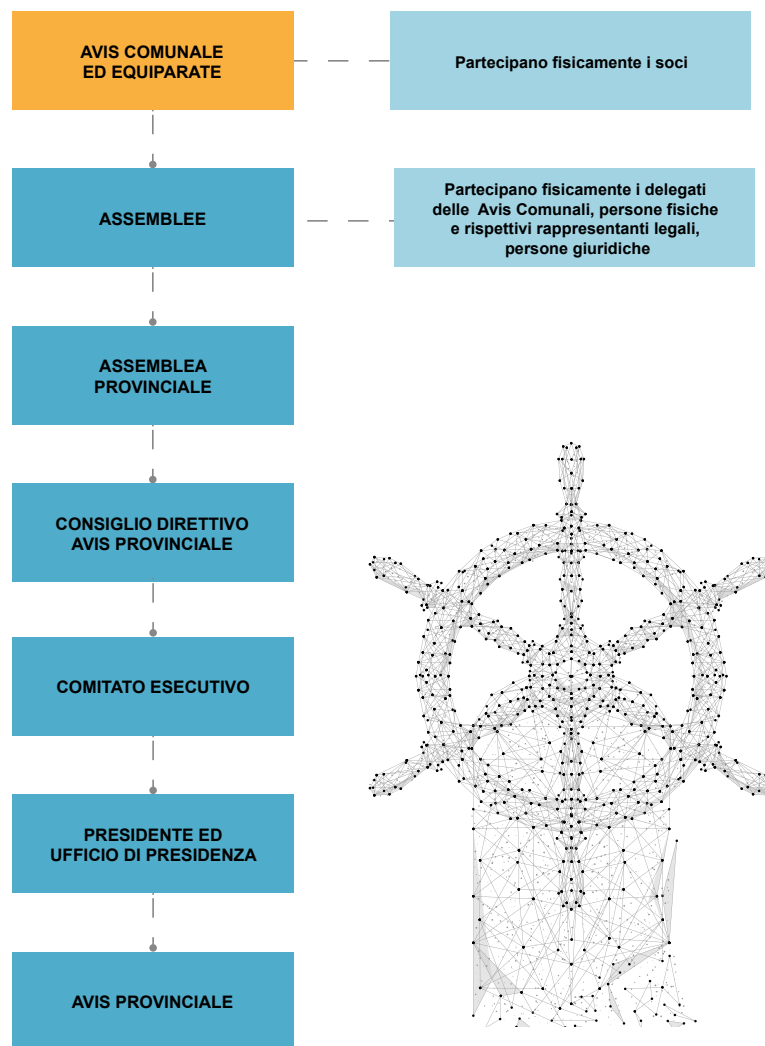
AVIS COMUNALE
ED EQUIPARATE

Partecipano fisicamente i soci

ASSEMBLEE

Partecipano fisicamente i delegati delle Avis Comunali, persone fisiche e rispettivi rappresentanti legali, persone giuridiche

ASSEMBLEA
PROVINCIALE

CONSIGLIO DIRETTIVO
AVIS PROVINCIALE

COMITATO ESECUTIVO

PRESIDENTE ED
UFFICIO DI PRESIDENZA

AVIS PROVINCIALE